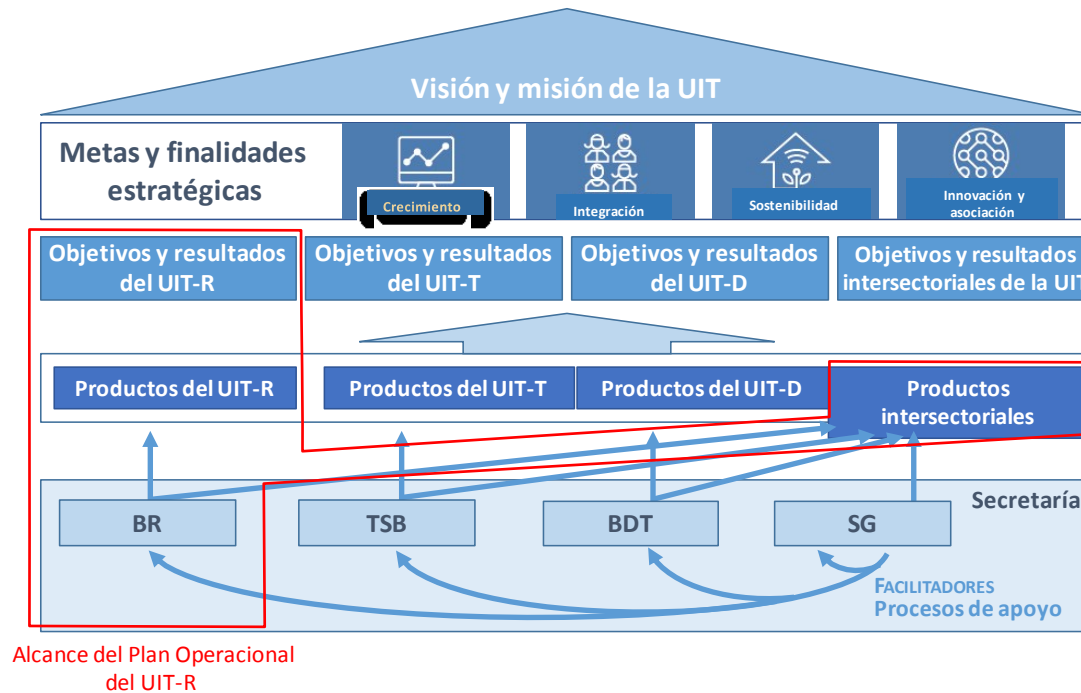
Visión y misión de la UIT

Metas y finalidades estratégicas

Crecimiento

Integración

Sostenibilidad

Innovación y asociación

Objetivos y resultados del UIT-R

Objetivos y resultados del UIT-T

Objetivos y resultados del UIT-D

Objetivos y resultados intersectoriales de la UIT

Productos del UIT-R

Productos del UIT-T

Productos del UIT-D

Productos intersectoriales

Secretaría

BR

TSB

BDT

SG

FACILITADORES
Procesos de apoyo

Alcance del Plan Operacional del UIT-R